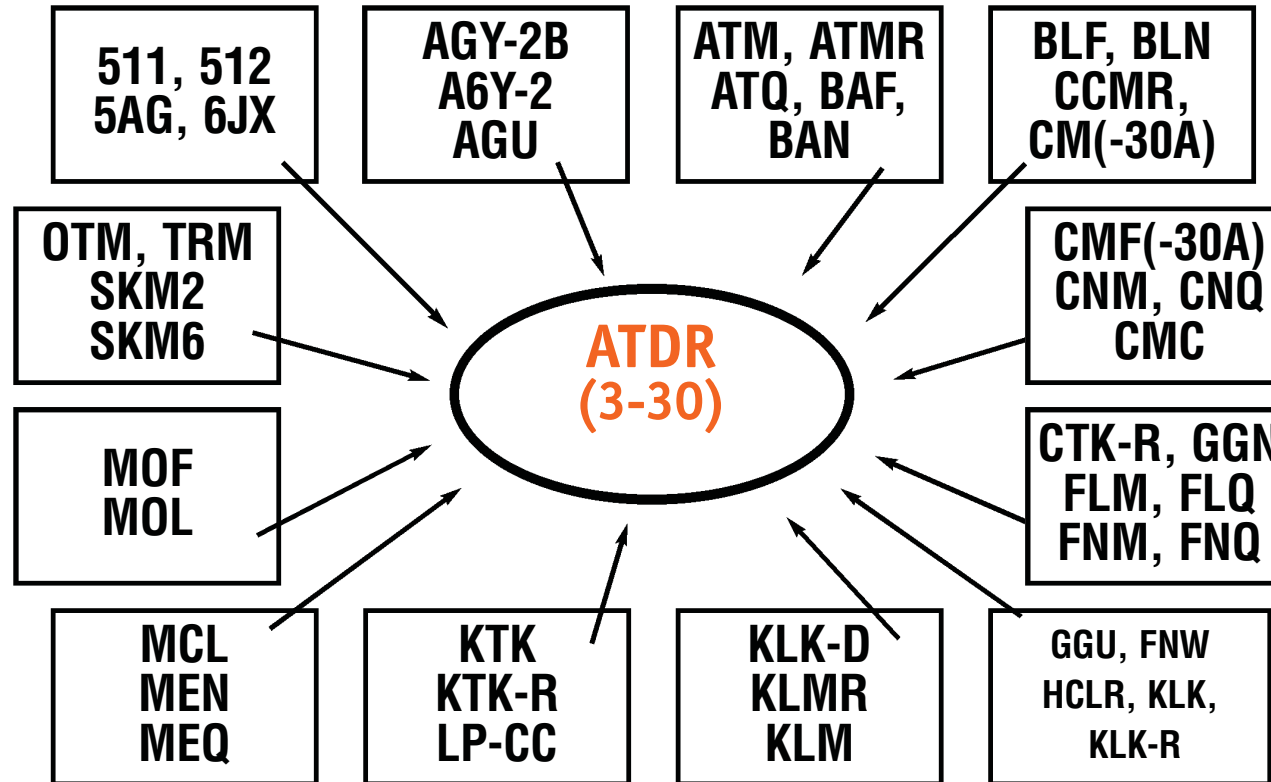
511, 512
5AG, 6JX

AGY-2B
A6Y-2
AGU

ATM, ATMR
ATQ, BAF,
BAN

BLF, BLN
CCMR,
CM(-30A)

OTM, TRM
SKM2
SKM6

ATDR
(3-30)

CMF(-30A)
CNM, CNQ
CMC

MOF
MOL

CTK-R, GGN
FLM, FLQ
FNM, FNQ

MCL
MEN
MEQ

KTK
KTK-R
LP-CC

KLK-D
KLMR
KLM

GGU, FNW
HCLR, KLK,
KLK-R